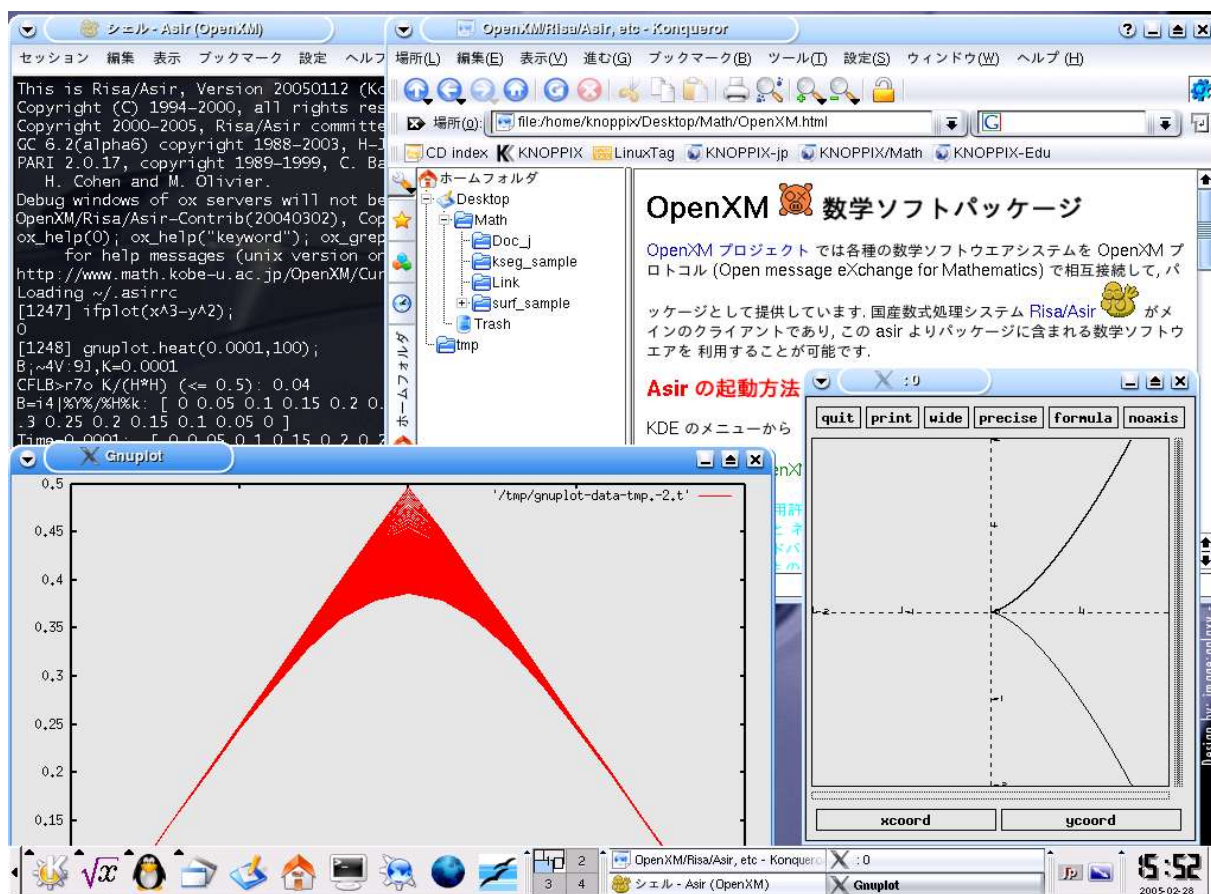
シェル - Asir (OpenXM)

セッション 編集 表示 ブックマーク 設定 ヘルプ

This is Risa/Asir, Version 20050112 (Kc
Copyright (C) 1994-2000, all rights res
Copyright 2000-2005, Risa/Asir committe
GC 6.2(alpha6) copyright 1988-2003, H-J
PARI 2.0.17, copyright 1989-1999, C. Ba
H. Cohen and M. Olivier.
Debug windows of ox servers will not be
OpenXM/Risa/Asir-Contrib(20040302), Cop
ox_help(0); ox_help("keyword"); ox_grep
for help messages (unix version or
http://www.math.kobe-u.ac.jp/OpenXM/Cur
Loading ~/.asirrc
[1247] ifplot(x^3-y^2);
0
[1248] gnuplot.heat(0.0001,100);
B;~4V:9J,K=0.0001
CFLB>r7o K/(H*H) (<= 0.5): 0.04
B=i4|%Y%/%H%k: [ 0 0.05 0.1 0.15 0.2 0.
.3 0.25 0.2 0.15 0.1 0.05 0 ]
Time=0.0001: [ 0 0.05 0.1 0.15 0.2 0.2

OpenXM/Risa/Asir, etc - Konqueror

場所(L) 編集(E) 表示(V) 進む(G) ブックマーク(B) ツール(T) 設定(S) ウィンドウ(W) ヘルプ(H)

場所(O): file:/home/knoppix/Desktop/Math/OpenXM.html

CD index KNOPPIX LinuxTag KNOPPIX-jp KNOPPIX/Math KNOPPIX-Edu

ホームフォルダ
Desktop
Math
Doc_j
kseg_sample
Link
surf_sample
Trash
tmp

ホームフォルダ

OpenXM 数学ソフトパッケージ

OpenXM プロジェクト では各種の数学ソフトウエアシステムを OpenXM プロトコル (Open message eXchange for Mathematics) で相互接続して，パッケージとして提供しています. 国産数式処理システム Risa/Asir がメインのクライアントであり，この asir よりパッケージに含まれる数学ソフトウエアを 利用することが可能です.

Asir の起動方法

KDE のメニューから

X :0

quit print wide precise formula noaxis

xcoord ycoord

Gnuplot

'/tmp/gnuplot-data-tmp.-2.t'

0.5
0.45
0.4
0.35
0.3
0.25
0.2
0.15

2 3 4
OpenXM/Risa/Asir, etc - Konqueror
X :0
シェル - Asir (OpenXM)
Gnuplot
15:52
2005-02-28